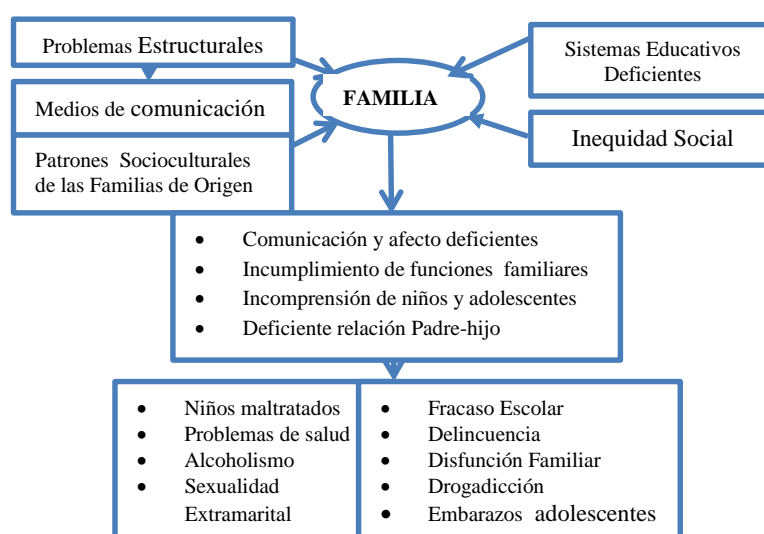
Problemas Estructurales

Sistemas Educativos Deficientes

Medios de comunicación

FAMILIA

Inequidad Social

Patrones Socioculturales de las Familias de Origen

- Comunicación y afecto deficientes
- Incumplimiento de funciones familiares
- Incomprensión de niños y adolescentes
- Deficiente relación Padre-hijo

- Niños maltratados
- Problemas de salud
- Alcoholismo
- Sexualidad Extramarital

- Fracaso Escolar
- Delincuencia
- Disfunción Familiar
- Drogadicción
- Embarazos adolescentes